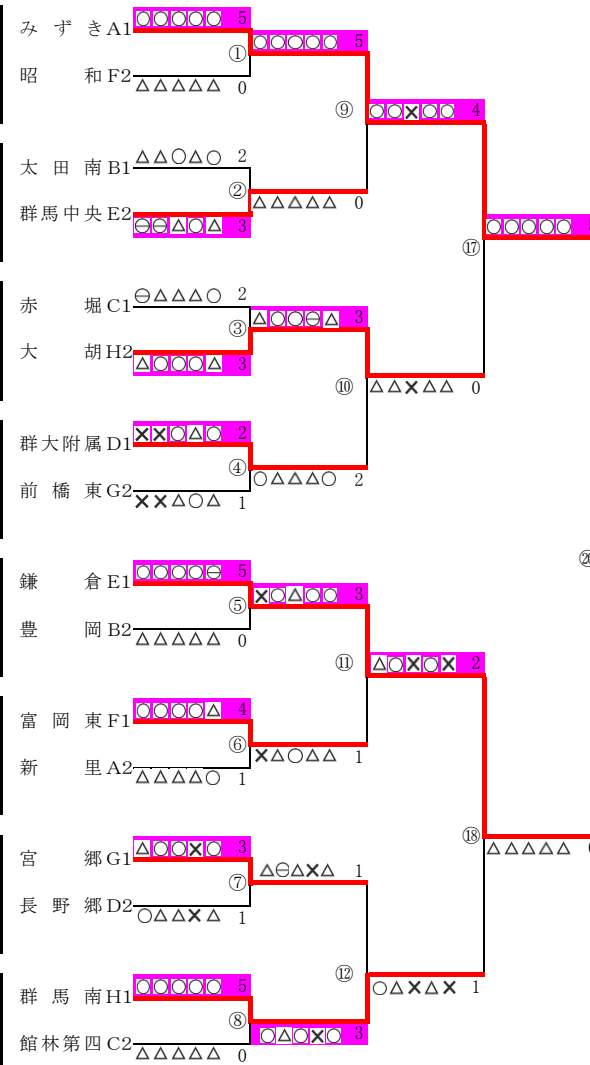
みずきA1 ○○○○○ 5
昭和F2 △△△△△ 0
① ○○○○○ 5
太田南B1 △△○△○ 2
群馬中央E2 ⊖⊖△○△ 3
② △△△△△ 0
⑨ ○○×○○ 4
赤堀C1 ⊖△△△○ 2
大胡H2 △○○○△ 3
③ △○○⊖△ 3
群大附属D1 ××○△○ 2
前橋東G2 ××△○△ 1
④ ○△△△○ 2
⑩ △△×△△ 0
⑰ ○○○○○
鎌倉E1 ○○○○⊖ 5
豊岡B2 △△△△△ 0
⑤ ×○△○○ 3
富岡東F1 ○○○○△ 4
新里A2 △△△△○ 1
⑥ ×△○△△ 1
⑪ △○×○× 2
宮郷G1 △○○×○ 3
長野郷D2 ○△△×△ 1
⑦ △⊖△×△ 1
群馬南H1 ○○○○○ 5
館林第四C2 △△△△△ 0
⑧ ○△○×○ 3
⑫ ○△×△× 1
⑱ △△△△△
⑳